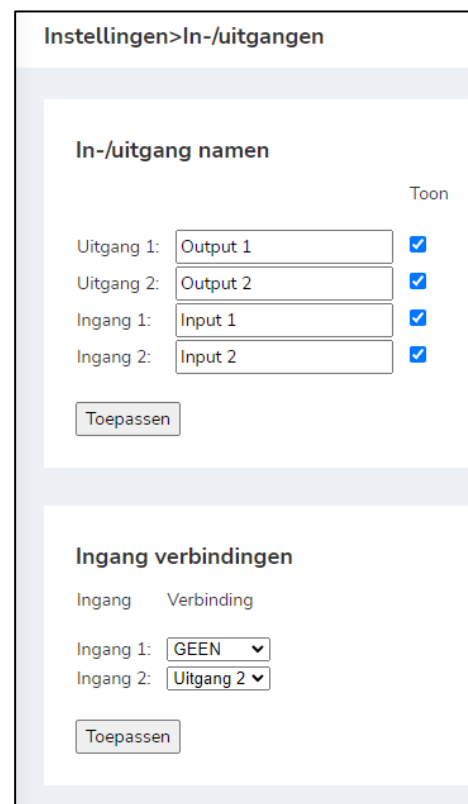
Instellingen>In-/uitgangen

In-/uitgang namen

Toon

Uitgang 1: Output 1
Uitgang 2: Output 2
Ingang 1: Input 1
Ingang 2: Input 2

Toepassen

Ingang verbindingen

Ingang Verbinding

Ingang 1: GEEN
Ingang 2: Uitgang 2

Toepassen